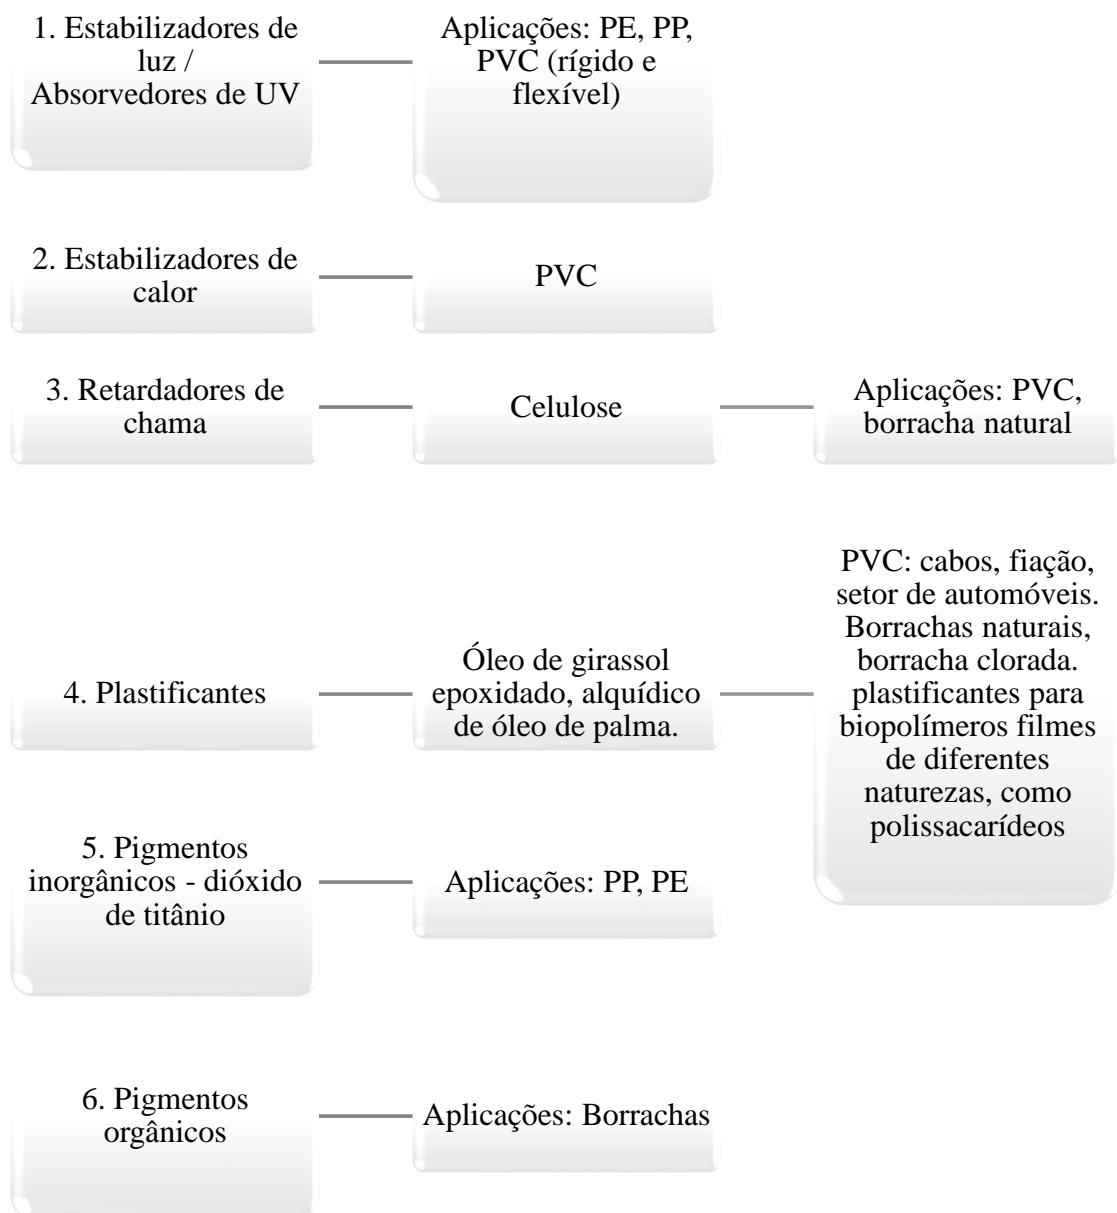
1. Estabilizadores de luz / Absorvedores de UV

Aplicações: PE, PP, PVC (rígido e flexível)

2. Estabilizadores de calor

PVC

3. Retardadores de chama

Celulose

Aplicações: PVC, borracha natural

4. Plastificantes

Óleo de girassol epoxidado, alquídico de óleo de palma.

PVC: cabos, fiação, setor de automóveis. Borrachas naturais, borracha clorada. plastificantes para biopolímeros filmes de diferentes naturezas, como polissacarídeos

5. Pigmentos inorgânicos - dióxido de titânio

Aplicações: PP, PE

6. Pigmentos orgânicos

Aplicações: Borrachas